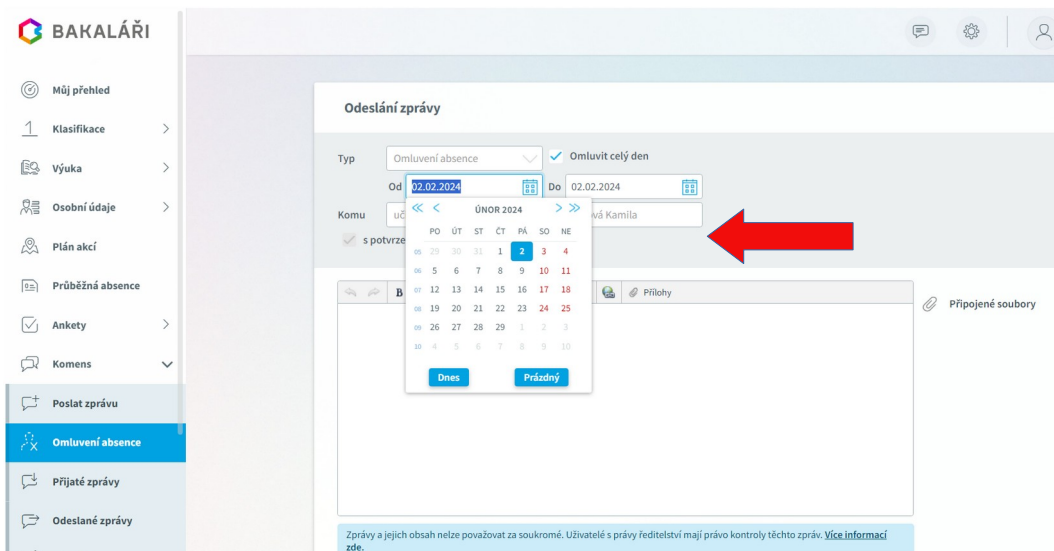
BAKALÁŘI

Můj přehled
Klasifikace
Výuka
Osobní údaje
Plán akcí
Průběžná absence
Ankety
Komens
Poslat zprávu
Omluvení absence
Přijaté zprávy
Odeslané zprávy

Odeslání zprávy

Typ Omluvení absence
Omluvit celý den
Od 02.02.2024 Do 02.02.2024
Komu uč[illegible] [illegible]vá Kamila
s potvrze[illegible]

ÚNOR 2024

| | PO | ÚT | ST | ČT | PÁ | SO | NE |
|---|---|---|---|---|---|---|---|
| 05 | 29 | 30 | 31 | 1 | 2 | 3 | 4 |
| 06 | 5 | 6 | 7 | 8 | 9 | 10 | 11 |
| 07 | 12 | 13 | 14 | 15 | 16 | 17 | 18 |
| 08 | 19 | 20 | 21 | 22 | 23 | 24 | 25 |
| 09 | 26 | 27 | 28 | 29 | 1 | 2 | 3 |
| 10 | 4 | 5 | 6 | 7 | 8 | 9 | 10 |

Dnes
Prázdný

B
Přílohy
Připojené soubory

Zprávy a jejich obsah nelze považovat za soukromé. Uživatelé s právy ředitelství mají právo kontroly těchto zpráv. Více informací zde.